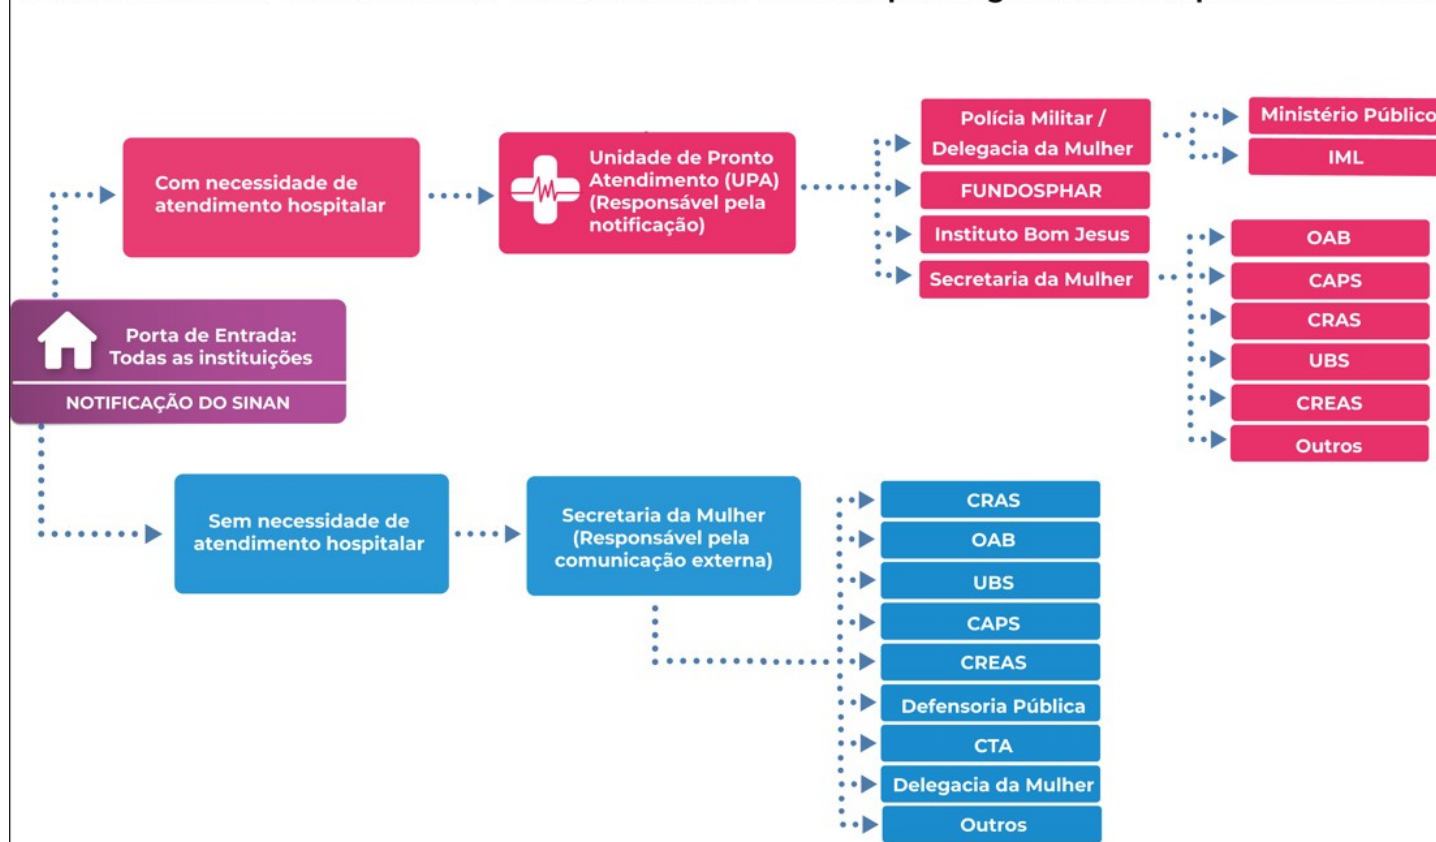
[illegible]

Porta de Entrada: Todas as instituições

NOTIFICAÇÃO DO SINAN

Com necessidade de atendimento hospitalar

Unidade de Pronto Atendimento (UPA) (Responsável pela notificação)

Polícia Militar / Delegacia da Mulher

Ministério Público

IML

FUNDOSPHAR

Instituto Bom Jesus

Secretaria da Mulher

OAB

CAPS

CRAS

UBS

CREAS

Outros

Sem necessidade de atendimento hospitalar

Secretaria da Mulher (Responsável pela comunicação externa)

CRAS

OAB

UBS

CAPS

CREAS

Defensoria Pública

CTA

Delegacia da Mulher

Outros